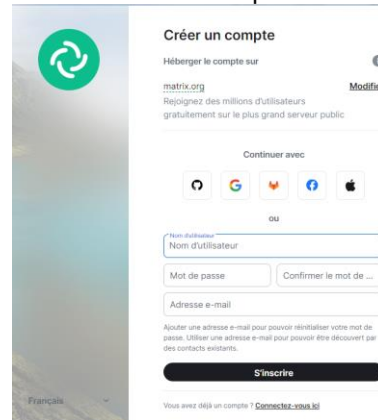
Créer un compte

Héberger le compte sur

matrix.org
Modifi
Rejoignez des millions d'utilisateurs gratuitement sur le plus grand serveur public

Continuer avec

ou

Nom d'utilisateur
Nom d'utilisateur

Mot de passe
Confirmer le mot de ...

Adresse e-mail

Ajouter une adresse e-mail pour pouvoir réinitialiser votre mot de passe. Utiliser une adresse e-mail pour pouvoir être découvert par des contacts existants.

S'inscrire

Vous avez déjà un compte ? Connectez-vous ici

Français